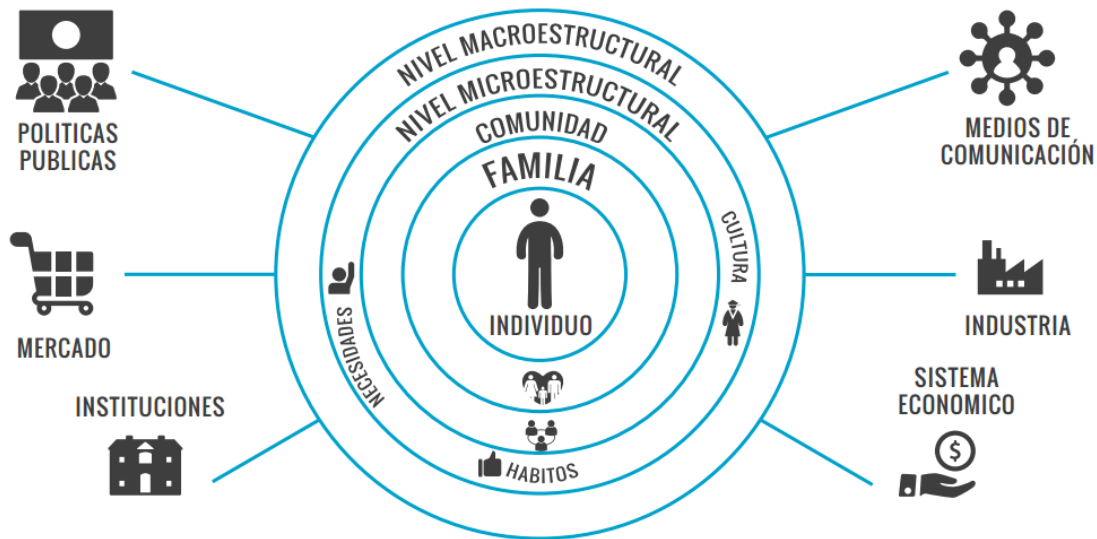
POLITICAS PUBLICAS

MERCADO

INSTITUCIONES

NIVEL MACROESTRUCTURAL

NIVEL MICROESTRUCTURAL

COMUNIDAD

FAMILIA

INDIVIDUO

NECESIDADES

CULTURA

HABITOS

MEDIOS DE COMUNICACIÓN

INDUSTRIA

SISTEMA ECONOMICO